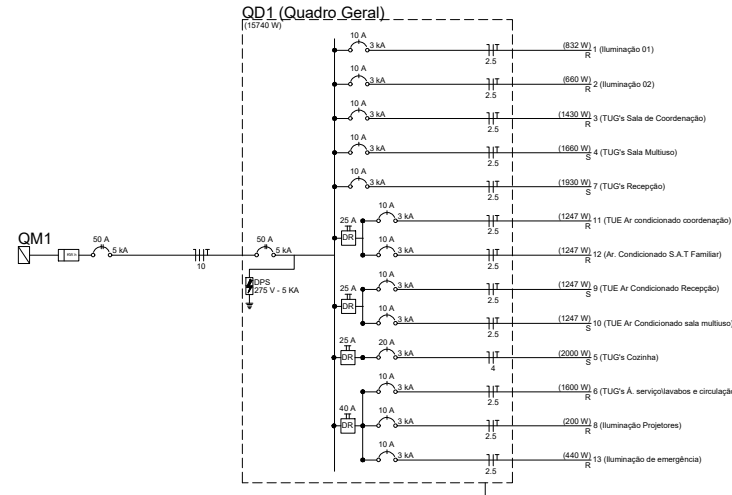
QD1 (Quadro Geral)
(15740 W)

QM1
50 A
5 kA
10
50 A
5 kA
DPS
275 V - 5 KA

10 A
3 kA
2.5
(832 W)
R
1 (Iluminação 01)

10 A
3 kA
2.5
(660 W)
R
2 (Iluminação 02)

10 A
3 kA
2.5
(1430 W)
R
3 (TUG's Sala de Coordenação)

10 A
3 kA
2.5
(1660 W)
S
4 (TUG's Sala Multiuso)

10 A
3 kA
2.5
(1930 W)
S
7 (TUG's Recepção)

25 A
DR
10 A
3 kA
2.5
(1247 W)
R
11 (TUE Ar condicionado coordenação)

10 A
3 kA
2.5
(1247 W)
R
12 (Ar. Condicionado S.A.T Familiar)

25 A
DR
10 A
3 kA
2.5
(1247 W)
S
9 (TUE Ar Condicionado Recepção)

10 A
3 kA
2.5
(1247 W)
S
10 (TUE Ar Condicionado sala multiuso)

25 A
DR
20 A
3 kA
4
(2000 W)
S
5 (TUG's Cozinha)

40 A
DR
10 A
3 kA
2.5
(1600 W)
R
6 (TUG's Á. serviço\lavabos e circulaçã

10 A
3 kA
2.5
(200 W)
R
8 (Iluminação Projetores)

10 A
3 kA
2.5
(440 W)
R
13 (Iluminação de emergência)